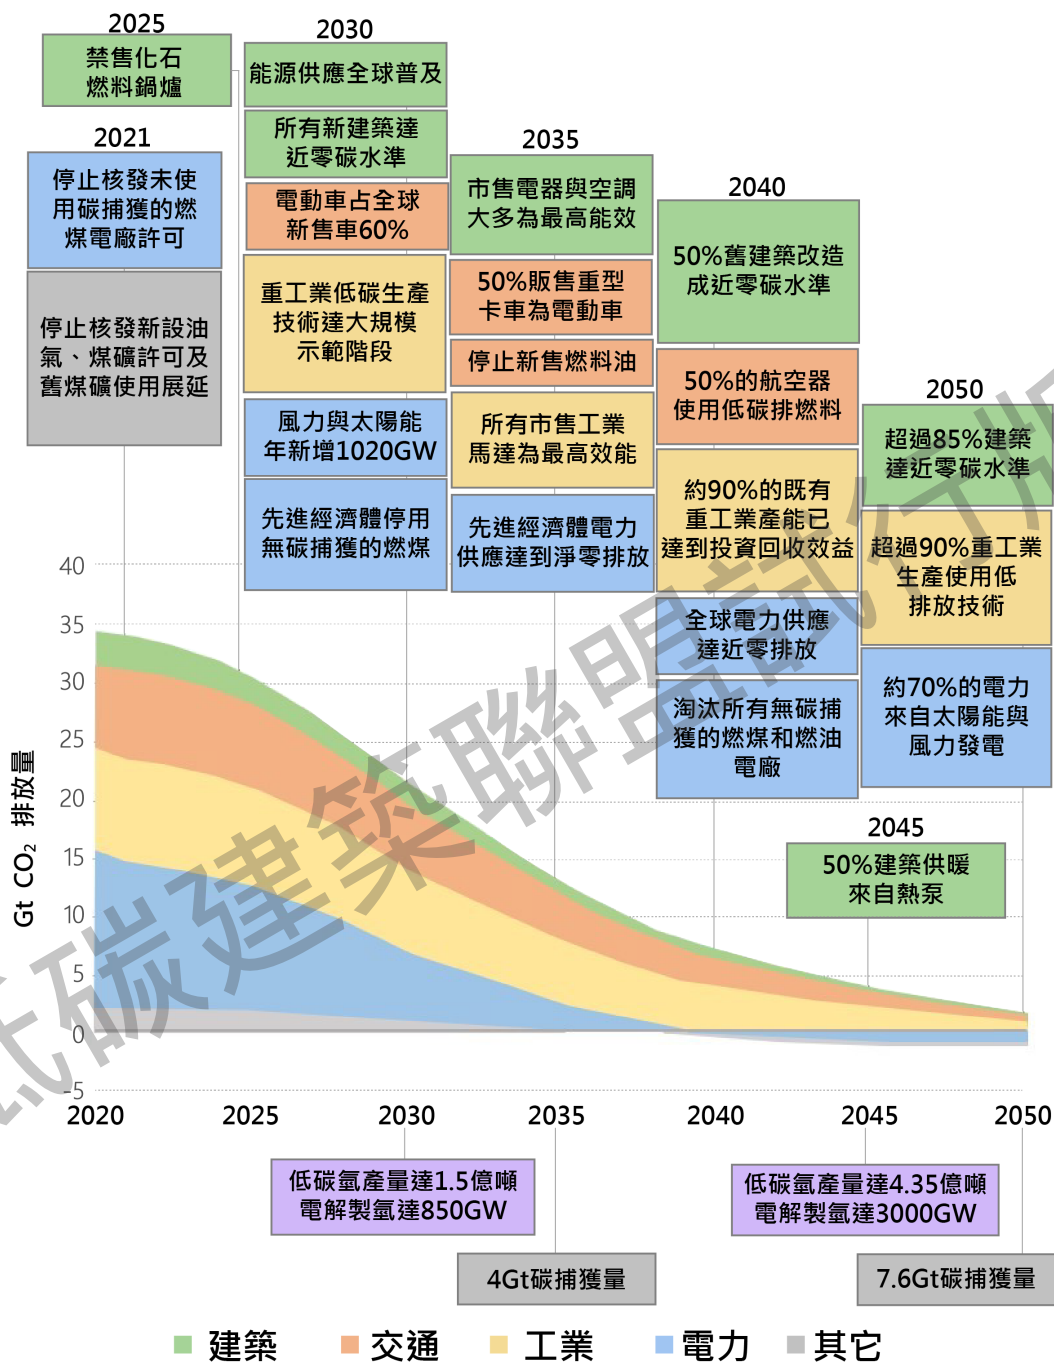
2025
禁售化石燃料鍋爐

2030
能源供應全球普及

所有新建築達近零碳水準

電動車占全球新售車60%

重工業低碳生產技術達大規模示範階段

風力與太陽能年新增1020GW

先進經濟體停用無碳捕獲的燃煤

2021
停止核發未使用碳捕獲的燃煤電廠許可

停止核發新設油氣、煤礦許可及舊煤礦使用展延

2035
市售電器與空調大多為最高能效

50%販售重型卡車為電動車

停止新售燃料油

所有市售工業馬達為最高效能

先進經濟體電力供應達到淨零排放

2040
50%舊建築改造成近零碳水準

50%的航空器使用低碳排燃料

約90%的既有重工業產能已達到投資回收效益

全球電力供應達近零排放

淘汰所有無碳捕獲的燃煤和燃油電廠

2050
超過85%建築達近零碳水準

超過90%重工業生產使用低排放技術

約70%的電力來自太陽能與風力發電

2045
50%建築供暖來自熱泵

Gt $CO_2$ 排放量

40
35
30
25
20
15
10
5
0
-5

2020 2025 2030 2035 2040 2045 2050

低碳氫產量達1.5億噸
電解製氫達850GW

4Gt碳捕獲量

低碳氫產量達4.35億噸
電解製氫達3000GW

7.6Gt碳捕獲量

建築 交通 工業 電力 其它

低碳建築聯盟試行版